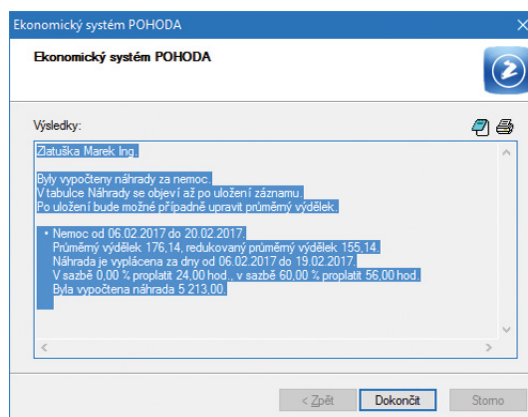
Ekonomický systém POHODA

Ekonomický systém POHODA

Výsledky:

Zlatuška Marek Ing.

Byly vypočteny náhrady za nemoc.
V tabulce Náhrady se objeví až po uložení záznamu.
Po uložení bude možné případně upravit průměrný výdělek.

• Nemoc od 06.02.2017 do 20.02.2017.
Průměrný výdělek 176,14, redukovaný průměrný výdělek 155,14.
Náhrada je vyplácena za dny od 06.02.2017 do 19.02.2017.
V sazbě 0,00 % proplatit 24,00 hod., v sazbě 60,00 % proplatit 56,00 hod.
Byla vypočtena náhrada 5 213,00.

< Zpět

Dokončit

Storno